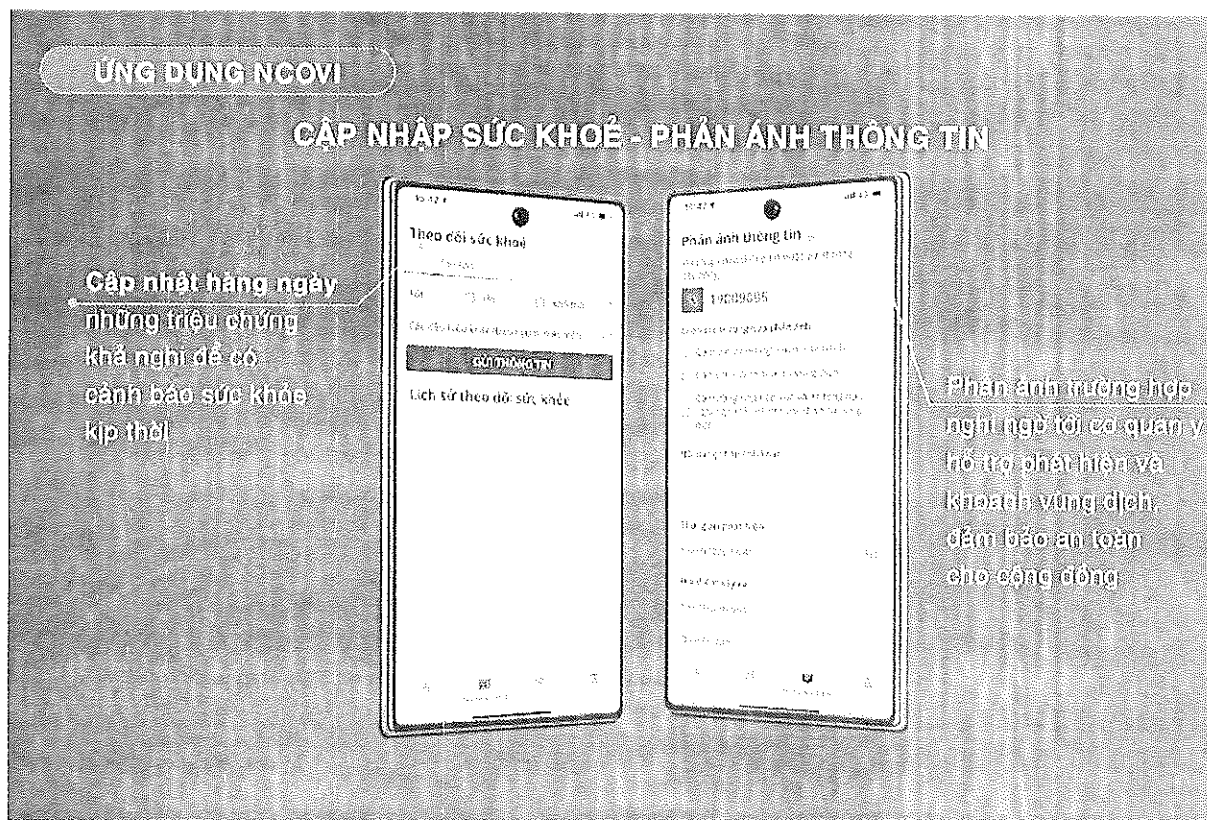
ỨNG DỤNG NCOVI

CẬP NHẬP SỨC KHOẺ - PHẢN ÁNH THÔNG TIN

Cập nhật hàng ngày những triệu chứng khả nghi để có cảnh báo sức khỏe kịp thời

Theo dõi sức khoẻ

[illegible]

GỬI THÔNG TIN

Lịch sử theo dõi sức khoẻ

Phản ánh thông tin

19009095

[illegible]

Phản ánh trường hợp nghi ngờ tới cơ quan y tế hỗ trợ phát hiện và khoanh vùng dịch, đảm bảo an toàn cho cộng đồng